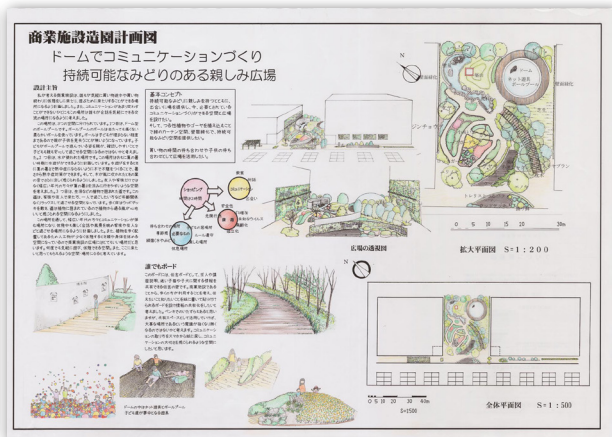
商業施設造園計画図

ドームでコミュニケーションづくり
持続可能なみどりのある親しみ広場

設計主旨

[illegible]

基本コンセプト
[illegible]

ショッピング
憩いの場
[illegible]

広場の透視図

拡大平面図　S=1：200

0　5　10　15　20

誰でもボード
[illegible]

ドーム
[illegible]

全体平面図　S=1：500

0　5　10　20　30　40m
S=1:500